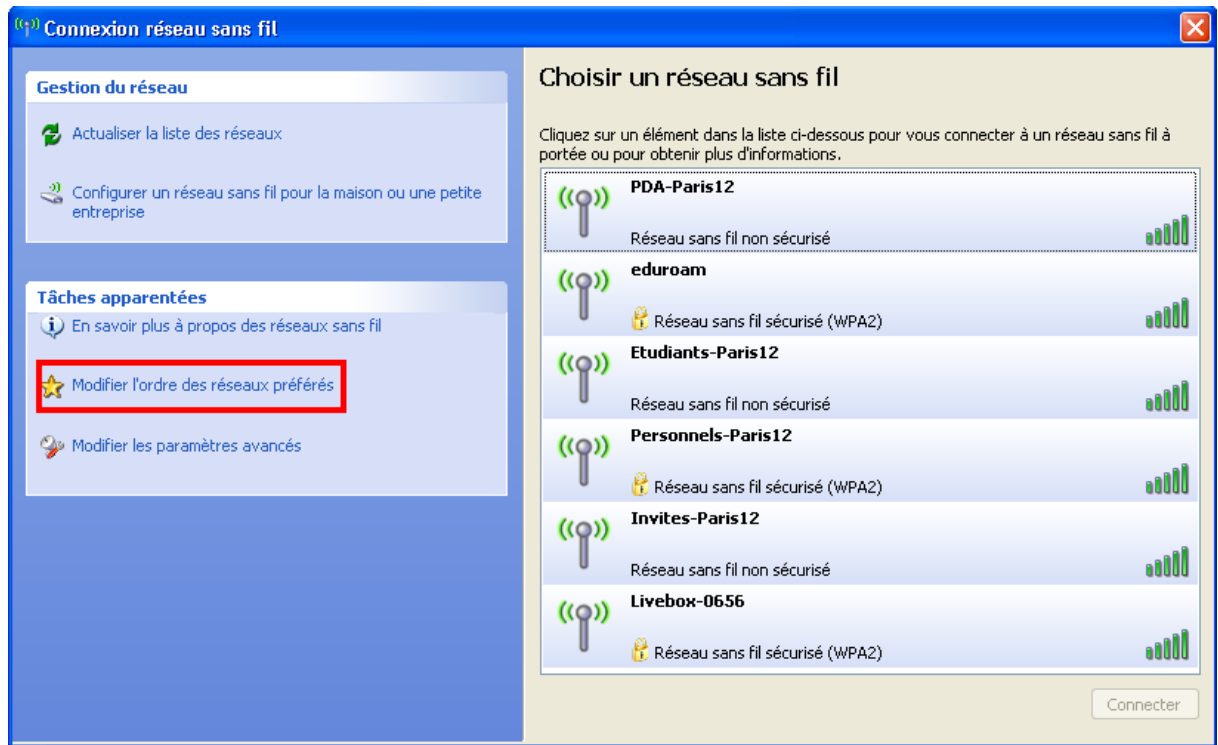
Connexion réseau sans fil

Gestion du réseau

Actualiser la liste des réseaux

Configurer un réseau sans fil pour la maison ou une petite entreprise

Tâches apparentées

En savoir plus à propos des réseaux sans fil

Modifier l'ordre des réseaux préférés

Modifier les paramètres avancés

Choisir un réseau sans fil

Cliquez sur un élément dans la liste ci-dessous pour vous connecter à un réseau sans fil à portée ou pour obtenir plus d'informations.

PDA-Paris12
Réseau sans fil non sécurisé

eduroam
Réseau sans fil sécurisé (WPA2)

Etudiants-Paris12
Réseau sans fil non sécurisé

Personnels-Paris12
Réseau sans fil sécurisé (WPA2)

Invites-Paris12
Réseau sans fil non sécurisé

Livebox-0656
Réseau sans fil sécurisé (WPA2)

Connecter